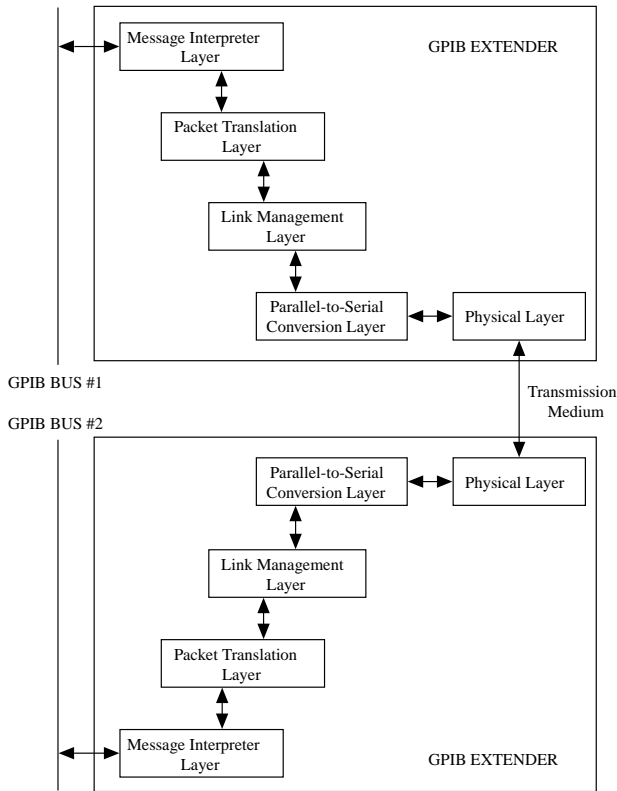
Message Interpreter Layer

GPIB EXTENDER

Packet Translation Layer

Link Management Layer

Parallel-to-Serial Conversion Layer

Physical Layer

GPIB BUS #1

Transmission Medium

GPIB BUS #2

Parallel-to-Serial Conversion Layer

Physical Layer

Link Management Layer

Packet Translation Layer

Message Interpreter Layer

GPIB EXTENDER